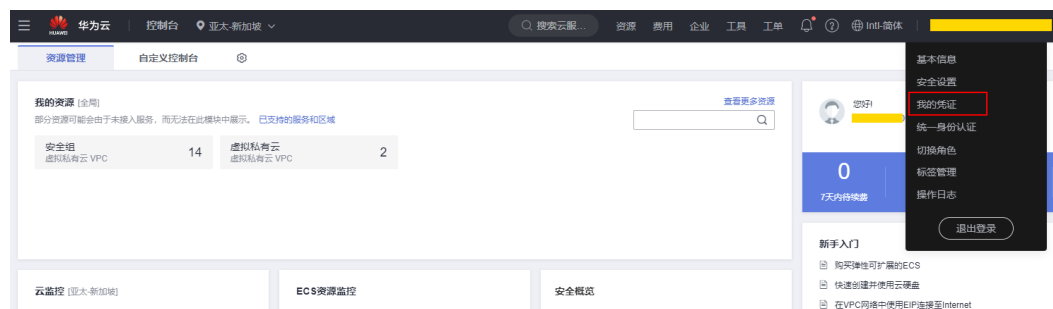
HUAWEI 华为云 | 控制台 亚太-新加坡

搜索云服... 资源 费用 企业 工具 工单 Intl-简体

资源管理 自定义控制台

我的资源 [全局]
部分资源可能会由于未接入服务，而无法在此模块中展示。 已支持的服务和区域

查看更多资源

| 安全组 虚拟私有云 VPC | 14 |
|---|---|
| 虚拟私有云 虚拟私有云 VPC | 2 |

您好!

0
7天内待续费

基本信息
安全设置
我的凭证
统一身份认证
切换角色
标签管理
操作日志
退出登录

新手入门
购买弹性可扩展的ECS
快速创建并使用云硬盘
在VPC网络中使用EIP连接至Internet

云监控 [亚太-新加坡]

ECS资源监控

安全概览